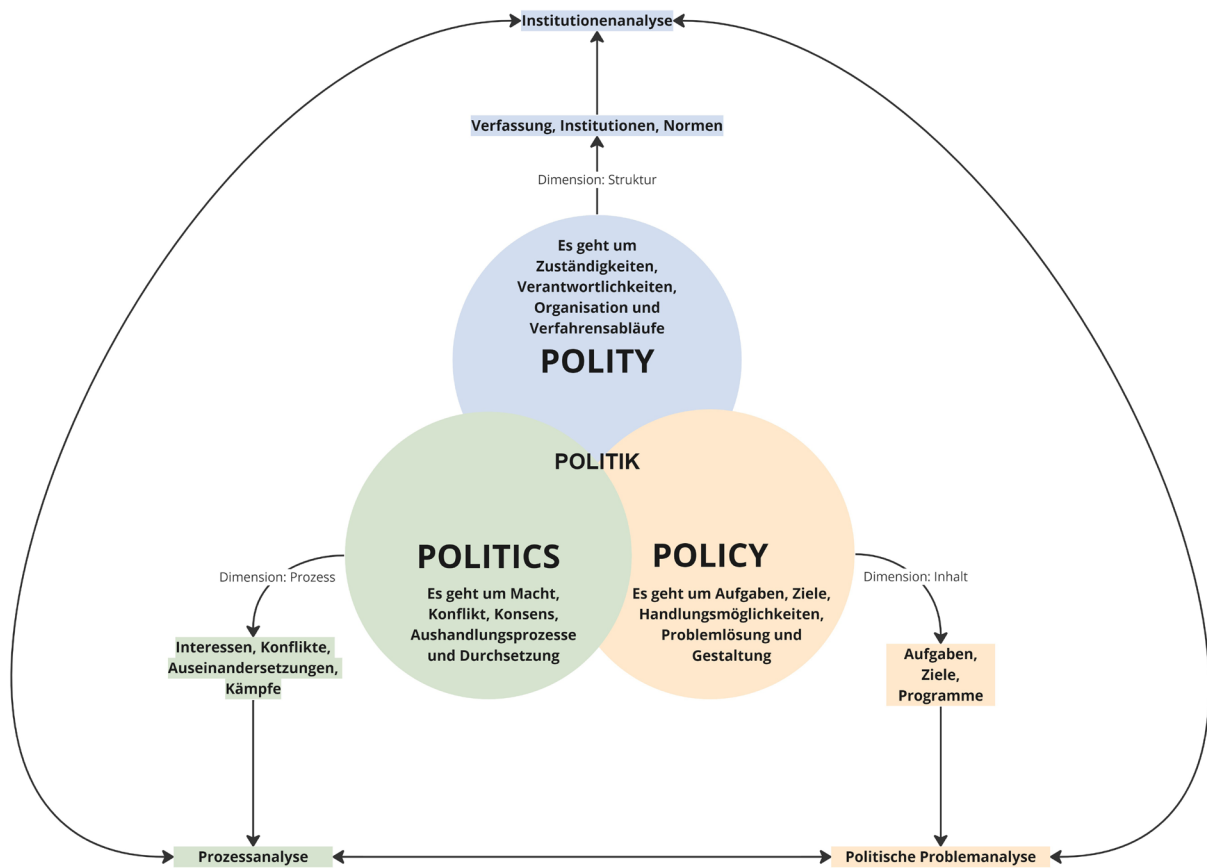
Institutionenanalyse

Verfassung, Institutionen, Normen

Dimension: Struktur

Es geht um Zuständigkeiten, Verantwortlichkeiten, Organisation und Verfahrensabläufe

POLITY

POLITIK

POLITICS

Es geht um Macht, Konflikt, Konsens, Aushandlungsprozesse und Durchsetzung

POLICY

Es geht um Aufgaben, Ziele, Handlungsmöglichkeiten, Problemlösung und Gestaltung

Dimension: Prozess

Interessen, Konflikte, Auseinandersetzungen, Kämpfe

Dimension: Inhalt

Aufgaben, Ziele, Programme

Prozessanalyse

Politische Problemanalyse